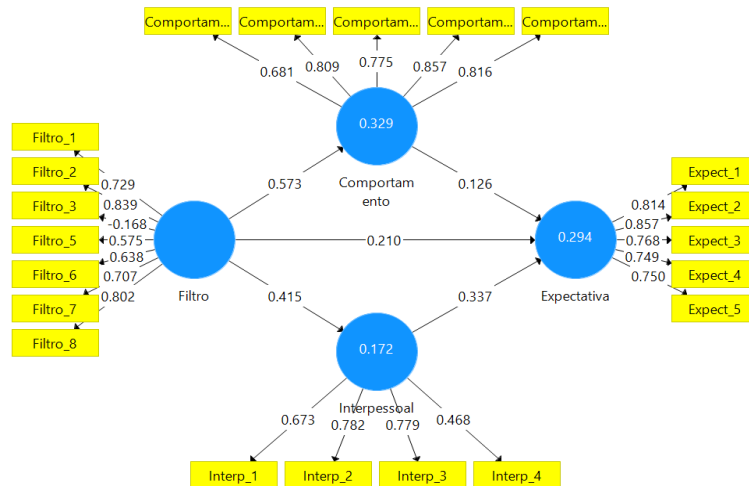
Comportam... Comportam... Comportam... Comportam... Comportam...

0.681 0.809 0.775 0.857 0.816

0.329

Comportamento

Filtro_1
Filtro_2
Filtro_3
Filtro_5
Filtro_6
Filtro_7
Filtro_8

0.729
0.839
-0.168
0.575
0.638
0.707
0.802

Filtro

0.573

0.126

0.210

0.294

Expectativa

0.814
0.857
0.768
0.749
0.750

Expect_1
Expect_2
Expect_3
Expect_4
Expect_5

0.415

0.337

0.172

Interpessoal

0.673 0.782 0.779 0.468

Interp_1 Interp_2 Interp_3 Interp_4